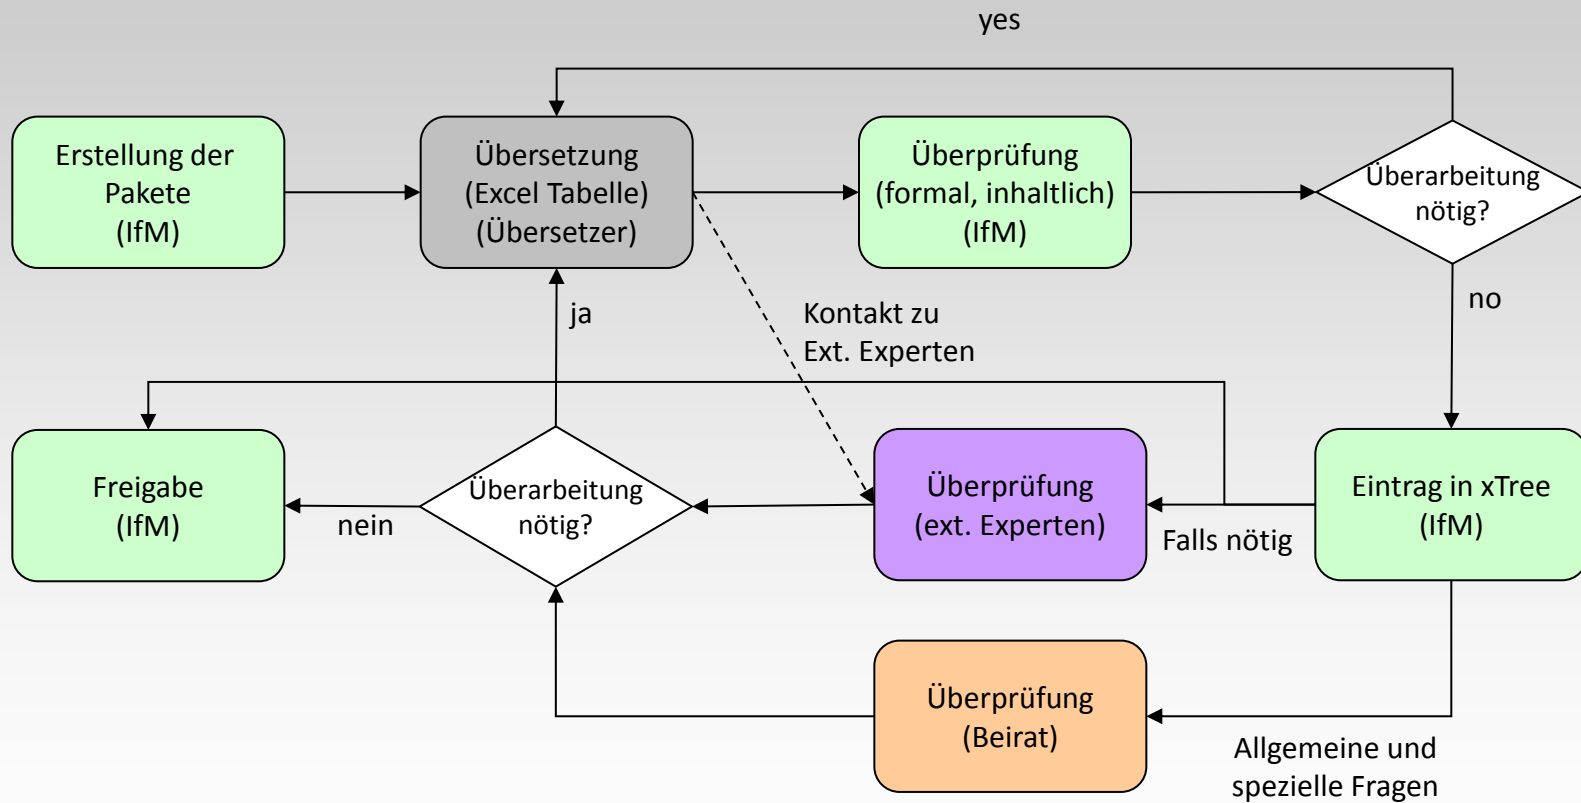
yes

Erstellung der Pakete (IfM)

Übersetzung (Excel Tabelle) (Übersetzer)

Überprüfung (formal, inhaltlich) (IfM)

Überarbeitung nötig?

no

ja

Kontakt zu Ext. Experten

Freigabe (IfM)

Überarbeitung nötig?

nein

Überprüfung (ext. Experten)

Falls nötig

Eintrag in xTree (IfM)

Überprüfung (Beirat)

Allgemeine und spezielle Fragen